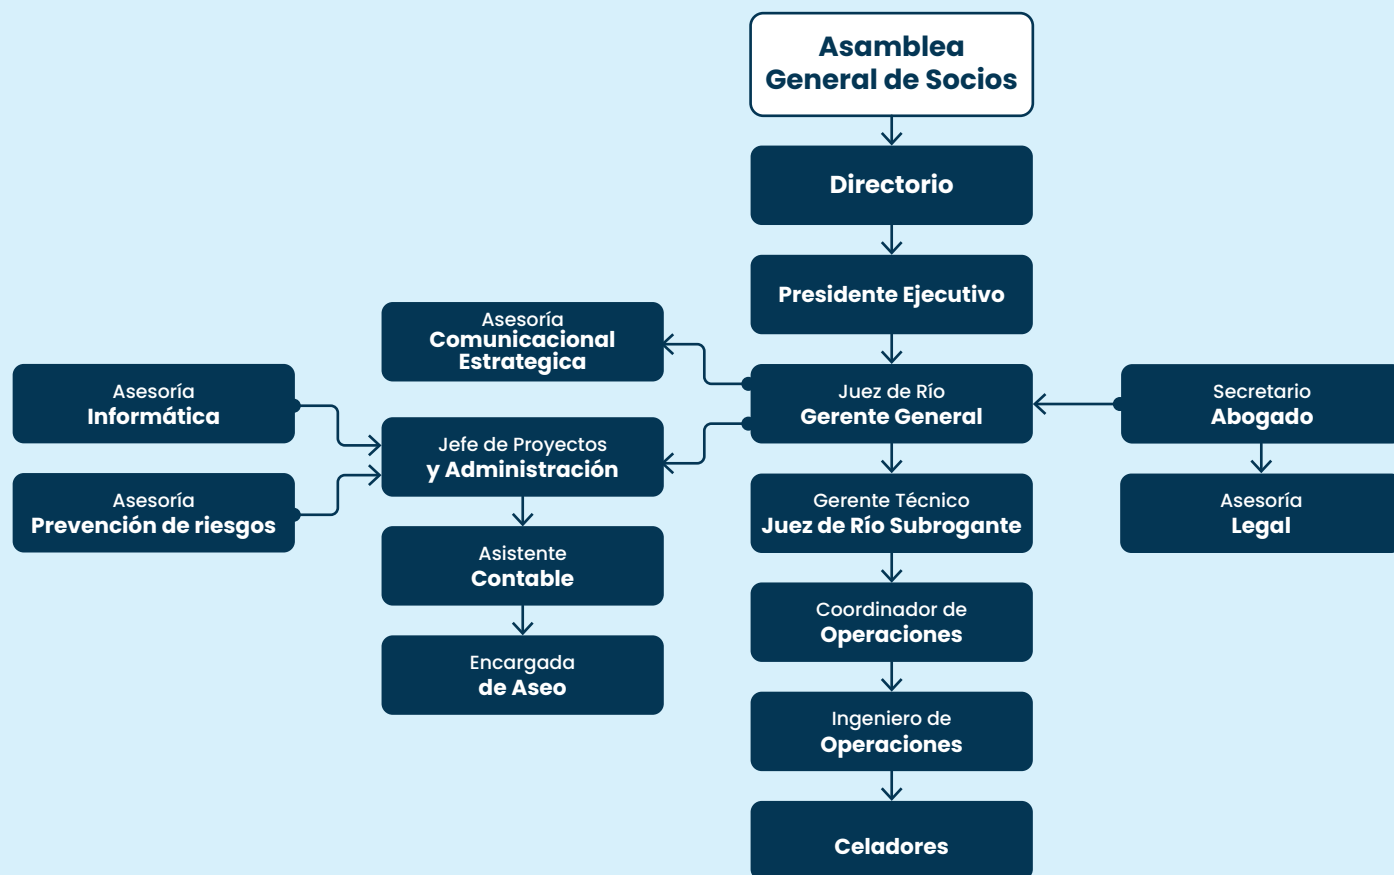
Asamblea General de Socios

Directorio

Presidente Ejecutivo

Asesoría Comunicacional Estrategica

Asesoría Informática

Jefe de Proyectos y Administración

Asesoría Prevención de riesgos

Juez de Río Gerente General

Secretario Abogado

Asesoría Legal

Gerente Técnico Juez de Río Subrogante

Asistente Contable

Encargada de Aseo

Coordinador de Operaciones

Ingeniero de Operaciones

Celadores